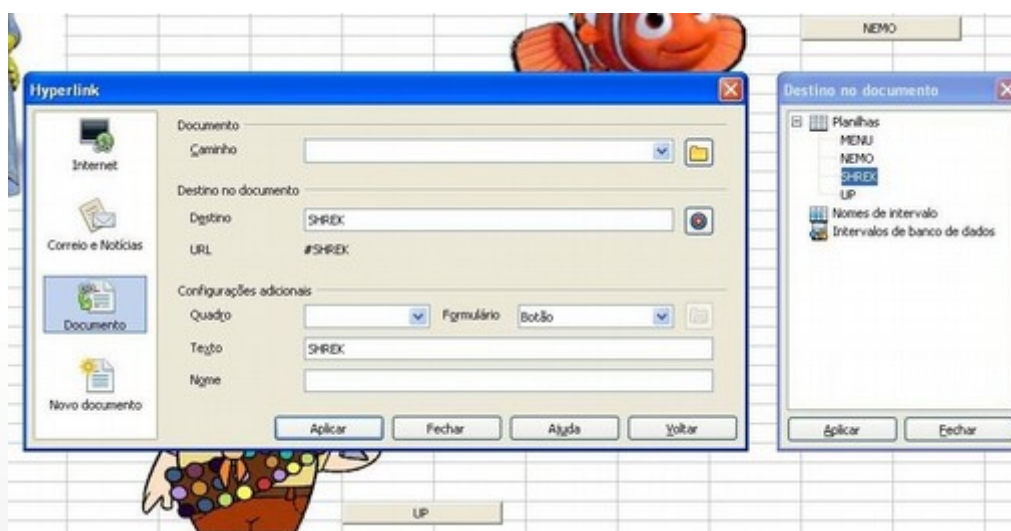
NEMO

Hyperlink

Internet

Correio e Notícias

Documento

Novo documento

Documento

Caminho

Destino no documento

Destino SHREK

URL #SHREK

Configurações adicionais

Quadro

Formulário Botão

Texto SHREK

Nome

Aplicar Fechar Ajuda Voltar

Destino no documento

Planilhas
MENU
NEMO
SHREK
UP
Nomes de intervalo
Intervalos de banco de dados

Aplicar Fechar

UP